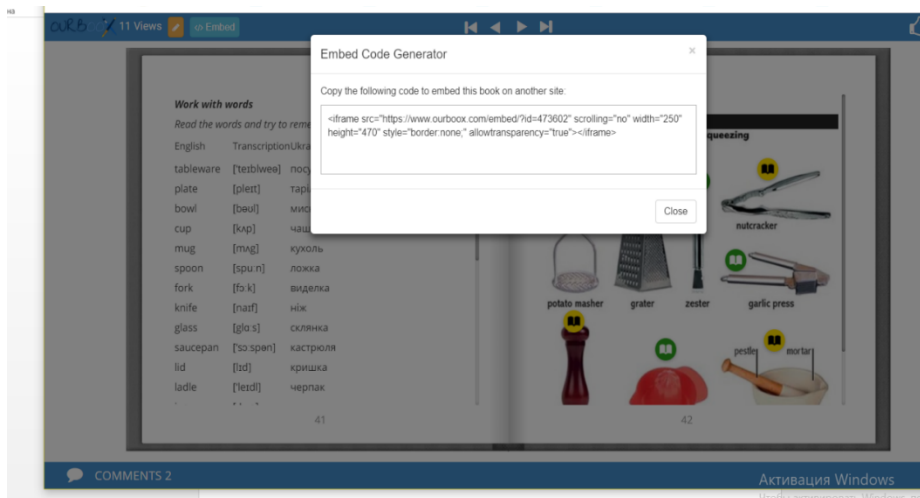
на

ourb 11 Views Embed

Embed Code Generator ×

Copy the following code to embed this book on another site:

<iframe src="https://www.ourboox.com/embed/?id=473602" scrolling="no" width="250" height="470" style="border:none;" allowtransparency="true"></iframe>

Close

Work with words

Read the words and try to reme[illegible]

| English | Transcription | Ukra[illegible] |
|---|---|---|
| tableware | ['teɪblweə] | посу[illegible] |
| plate | [pleɪt] | тарі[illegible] |
| bowl | [bəʊl] | миск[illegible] |
| cup | [kʌp] | чаш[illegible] |
| mug | [mʌg] | кухоль |
| spoon | [spuːn] | ложка |
| fork | [fɔːk] | виделка |
| knife | [naɪf] | ніж |
| glass | [glɑːs] | склянка |
| saucepan | ['sɔːspən] | каструля |
| lid | [lɪd] | кришка |
| ladle | ['leɪdl] | черпак |

41

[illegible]queezing

nutcracker

potato masher

grater

zester

garlic press

pestle

mortar

42

COMMENTS 2

Активация Windows